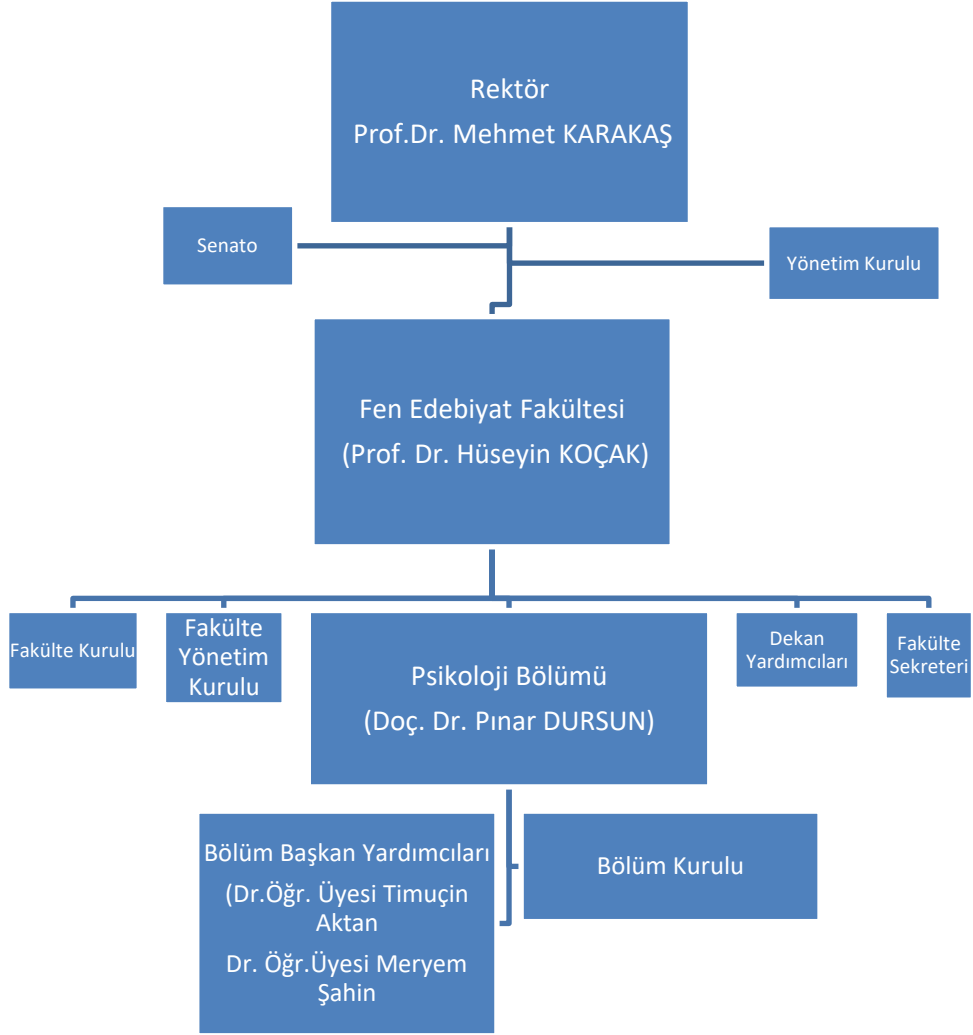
Rektör
Prof.Dr. Mehmet KARAKAŞ

Senato

Yönetim Kurulu

Fen Edebiyat Fakültesi
(Prof. Dr. Hüseyin KOÇAK)

Fakülte Kurulu

Fakülte Yönetim Kurulu

Psikoloji Bölümü
(Doç. Dr. Pınar DURSUN)

Dekan Yardımcıları

Fakülte Sekreteri

Bölüm Başkan Yardımcıları
(Dr.Öğr. Üyesi Timuçin Aktan
Dr. Öğr.Üyesi Meryem Şahin

Bölüm Kurulu